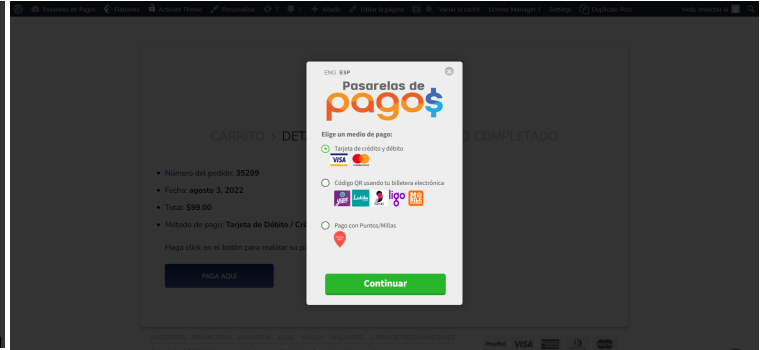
Pasarelas de Pagos Temas Activate Theme Personalizar 7 0 Añadir Editar la página Vaciar la caché License Manager I Settings Duplicate Post Hola, interiorsi

ENG ESP

Pasarelas de pagos

Elige un medio de pago:

Tarjeta de crédito y débito

VISA

Código QR usando tu billetera electrónica

yape Lukita ligo

Pago con Puntos/Millas

Continuar

CARRITO > DET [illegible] COMPLETADO

Número del pedido: 35299

Fecha: agosto 3, 2022

Total: $99.00

Método de pago: Tarjeta de Débito / Cr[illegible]

Haga click en el botón para realizar su pa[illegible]

PAGA AQUÍ

PayPal VISA